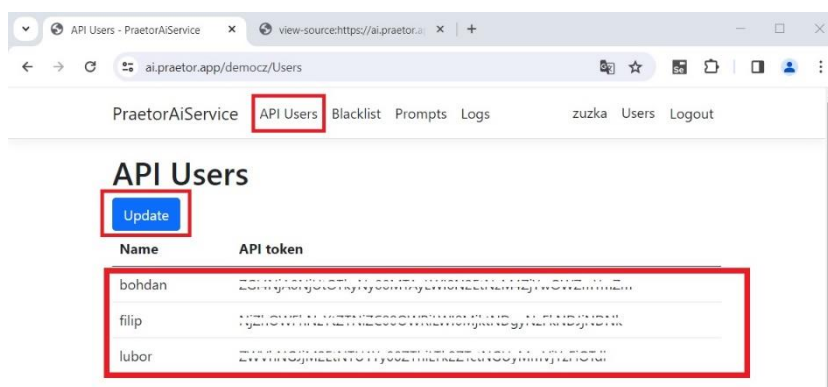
API Users - PraetorAiService ×
view-source:https://ai.praetor.a ×
+
ai.praetor.app/democz/Users

PraetorAiService API Users Blacklist Prompts Logs zuzka Users Logout

API Users

Update

| Name | API token |
|---|---|
| bohdan | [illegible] |
| filip | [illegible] |
| lubor | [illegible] |